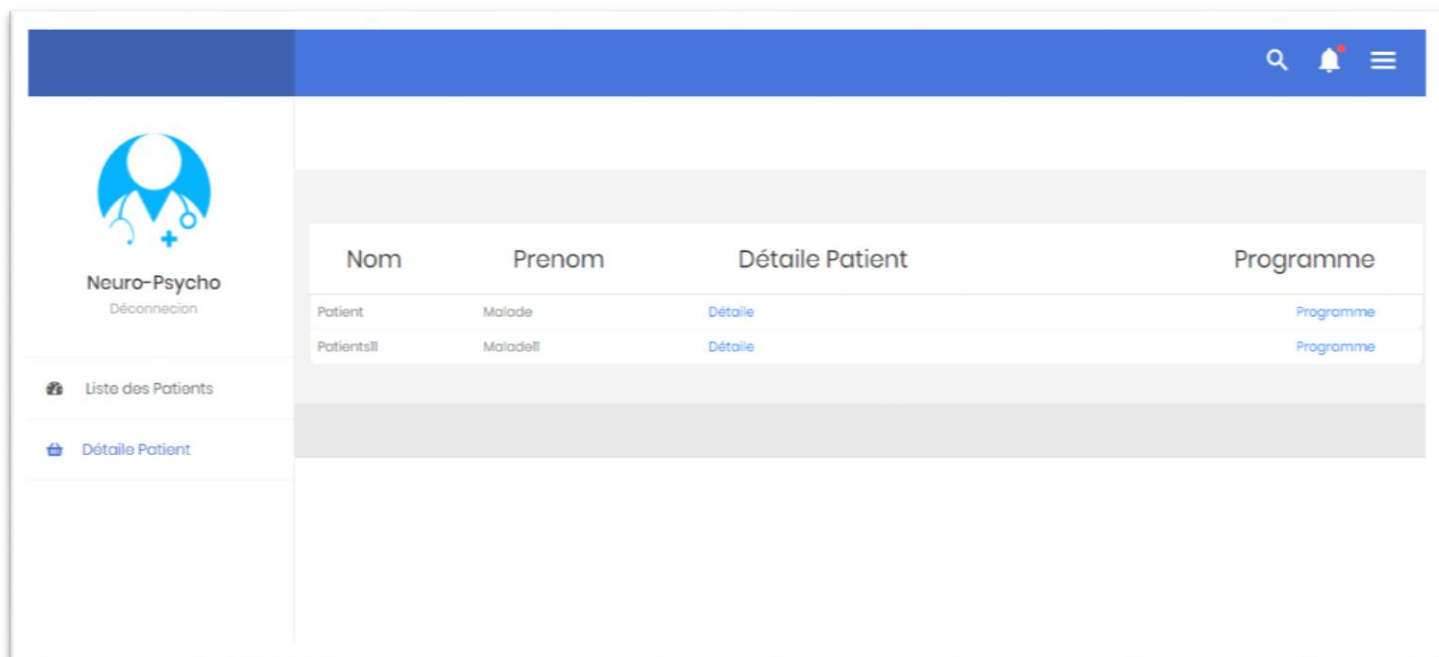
Neuro-Psycho

Déconnecion

Liste des Patients

Détaile Patient

| Nom | Prenom | Détaile Patient | Programme |
|---|---|---|---|
| Patient | Malade | Détaile | Programme |
| Patients11 | Malade11 | Détaile | Programme |